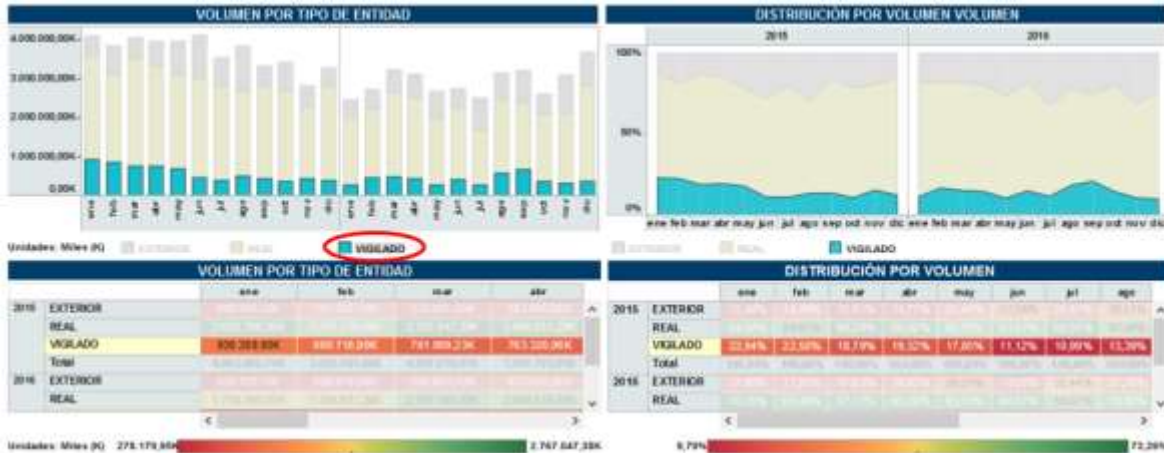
VOLUMEN POR TIPO DE ENTIDAD

4.000.000,00K
3.000.000,00K
2.000.000,00K
1.000.000,00K
0,00K

ene feb mar abr may jun jul ago sep oct nov dic ene feb mar abr may jun jul ago sep oct nov dic

Unidades: Miles (K) EXTERIOR REAL VIGILADO

DISTRIBUCIÓN POR VOLUMEN VOLUMEN

2015 2016

100%
50%
0%

ene feb mar abr may jun jul ago sep oct nov dic ene feb mar abr may jun jul ago sep oct nov dic

EXTERIOR REAL VIGILADO

VOLUMEN POR TIPO DE ENTIDAD

| | | ene | feb | mar | abr |
|---|---|---|---|---|---|
| 2015 | EXTERIOR | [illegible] | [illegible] | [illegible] | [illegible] |
| | REAL | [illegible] | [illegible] | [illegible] | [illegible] |
| | VIGILADO | 836.269,89K | 880.718,99K | 741.989,23K | 763.330,96K |
| | Total | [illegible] | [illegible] | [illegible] | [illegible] |
| 2016 | EXTERIOR | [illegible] | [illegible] | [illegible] | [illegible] |
| | REAL | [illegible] | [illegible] | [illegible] | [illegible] |

Unidades: Miles (K) 278.175,95K 2.767.047,38K

DISTRIBUCIÓN POR VOLUMEN

| | | ene | feb | mar | abr | may | jun | jul | ago |
|---|---|---|---|---|---|---|---|---|---|
| 2015 | EXTERIOR | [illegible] | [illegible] | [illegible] | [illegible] | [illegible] | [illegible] | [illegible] | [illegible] |
| | REAL | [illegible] | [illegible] | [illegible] | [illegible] | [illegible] | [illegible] | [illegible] | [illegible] |
| | VIGILADO | 22,94% | 22,50% | 18,79% | 19,32% | 17,85% | 11,12% | 10,99% | 13,39% |
| | Total | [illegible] | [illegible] | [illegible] | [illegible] | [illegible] | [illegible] | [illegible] | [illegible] |
| 2016 | EXTERIOR | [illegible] | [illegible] | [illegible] | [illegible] | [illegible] | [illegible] | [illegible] | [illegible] |
| | REAL | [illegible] | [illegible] | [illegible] | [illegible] | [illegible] | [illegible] | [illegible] | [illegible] |

9,79% 72,29%